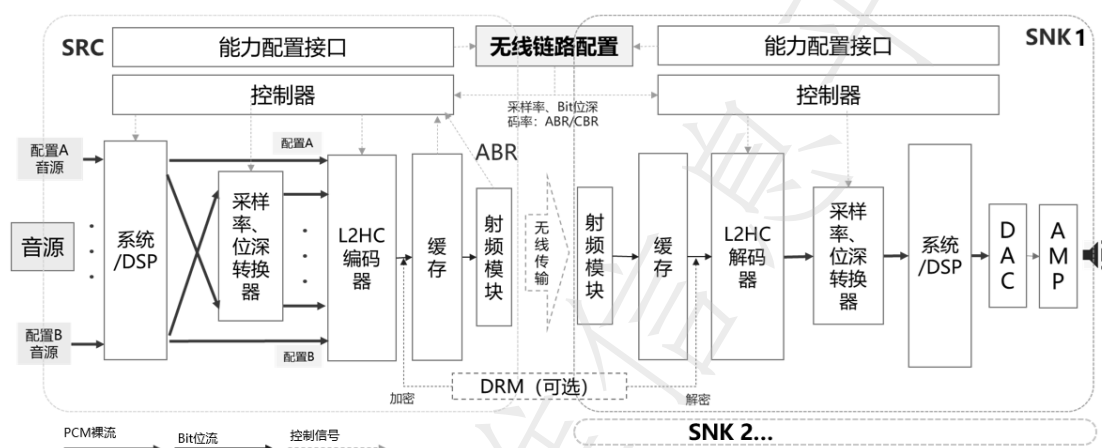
SRC

能力配置接口

无线链路配置

能力配置接口

SNK 1

控制器

采样率、Bit位深
码率：ABR/CBR

控制器

配置A
音源

配置A

ABR

音源

系统
/DSP

采样率、位深转换器

L2HC
编码器

缓存

射频模块

无线传输

射频模块

缓存

L2HC
解码器

采样率、位深转换器

系统
/DSP

DAC

AMP

配置B
音源

配置B

DRM（可选）

加密

解密

PCM裸流

Bit位流

控制信号

SNK 2...